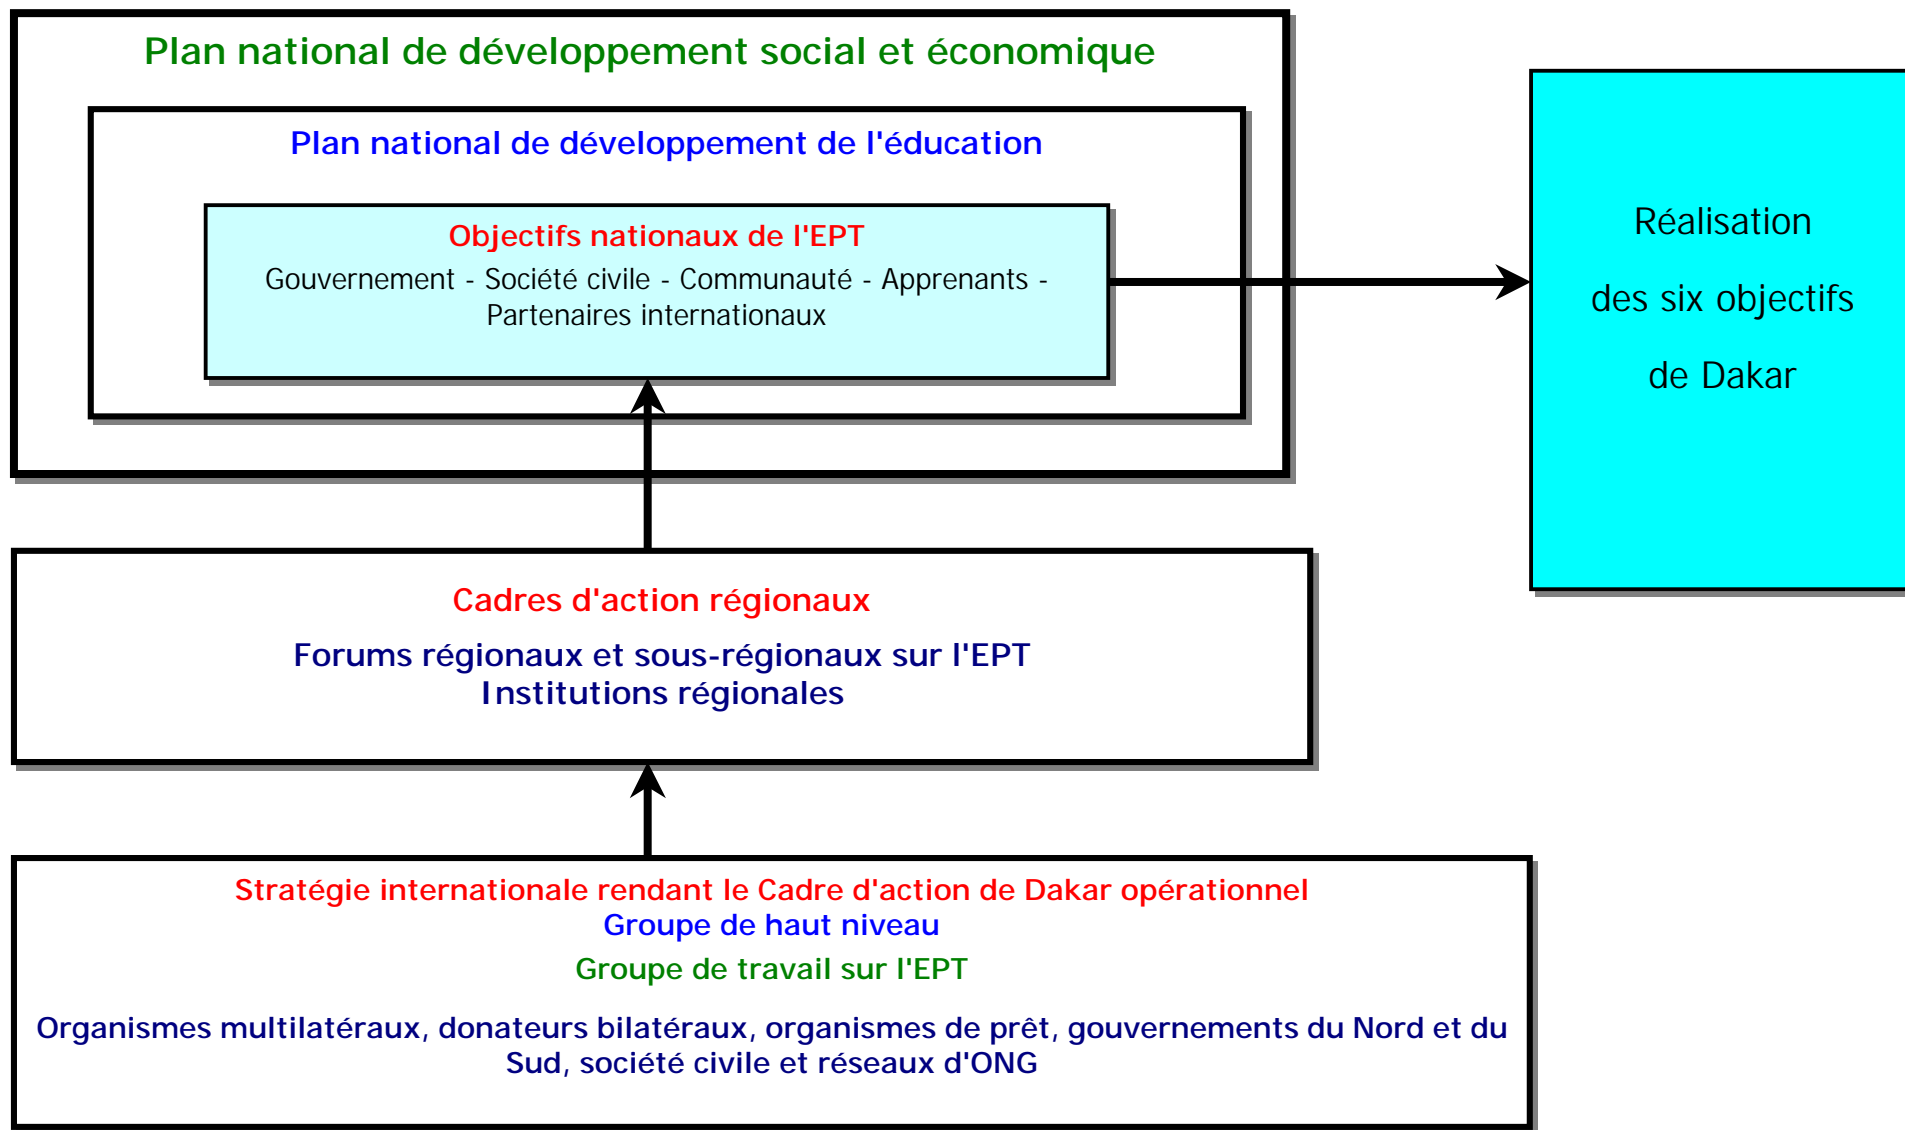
Plan national de développement social et économique

Plan national de développement de l'éducation

Objectifs nationaux de l'EPT

Gouvernement - Société civile - Communauté - Apprenants - Partenaires internationaux

Réalisation

des six objectifs

de Dakar

Cadres d'action régionaux

Forums régionaux et sous-régionaux sur l'EPT
Institutions régionales

Stratégie internationale rendant le Cadre d'action de Dakar opérationnel
Groupe de haut niveau

Groupe de travail sur l'EPT

Organismes multilatéraux, donateurs bilatéraux, organismes de prêt, gouvernements du Nord et du Sud, société civile et réseaux d'ONG